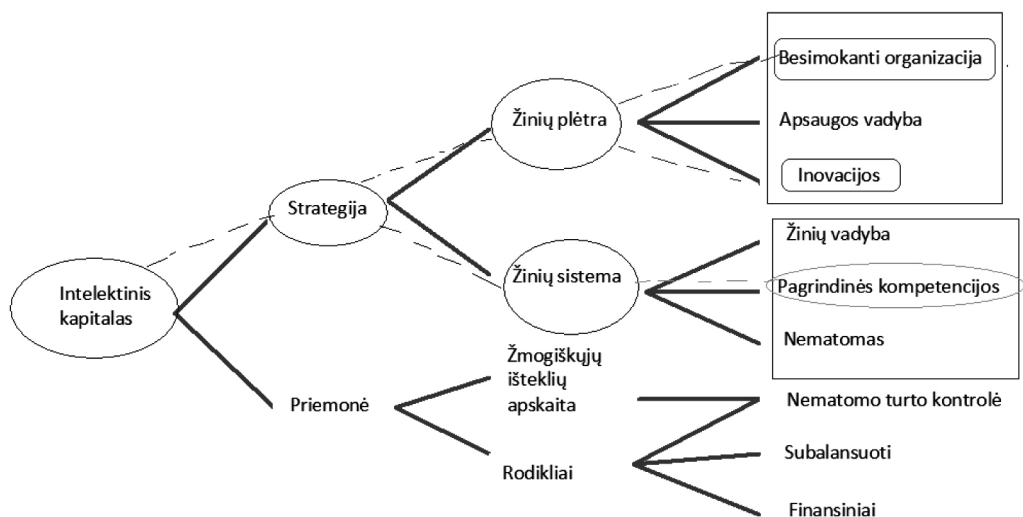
Intelektinis kapitalas

Strategija

Žinių plėtra

Besimokanti organizacija

Apsaugos vadyba

Inovacijos

Žinių sistema

Žinių vadyba

Pagrindinės kompetencijos

Nematomas

Priemonė

Žmogiškųjų išteklių apskaita

Nematomo turto kontrolė

Rodikliai

Subalansuoti

Finansiniai